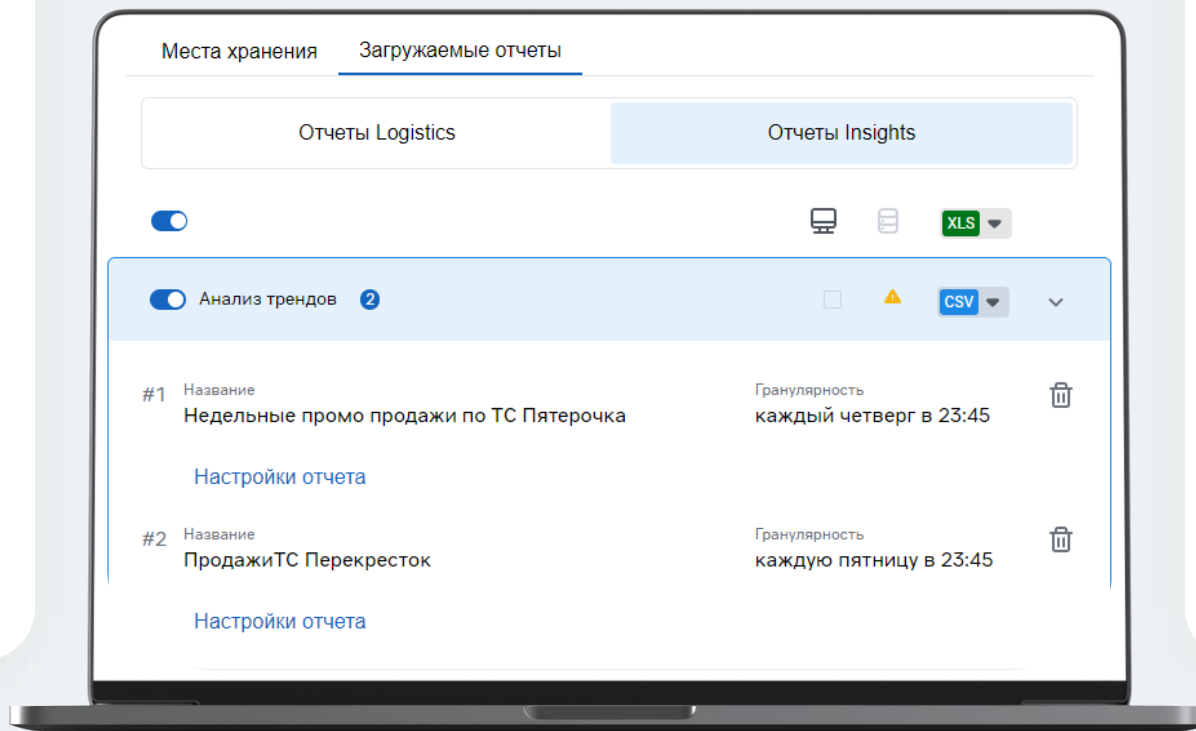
Места хранения Загружаемые отчеты

Отчеты Logistics Отчеты Insights

XLS

Анализ трендов 2

CSV

#1 Название
Недельные промо продажи по ТС Пятерочка

Гранулярность
каждый четверг в 23:45

Настройки отчета

#2 Название
ПродажиТС Перекресток

Гранулярность
каждую пятницу в 23:45

Настройки отчета